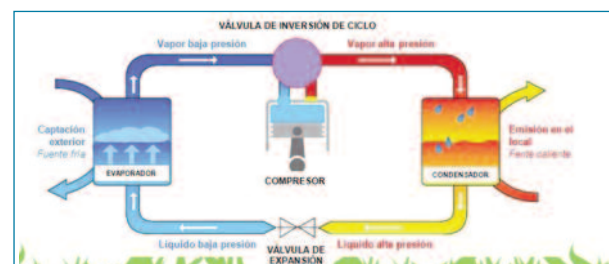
VÁLVULA DE INVERSIÓN DE CICLO

Vapor baja presión

Vapor alta presión

Captación exterior
Fuente fría

EVAPORADOR

COMPRESOR

CONDENSADOR

Emisión en el local
Fuente caliente

Líquido baja presión

VÁLVULA DE EXPANSIÓN

Líquido alta presión